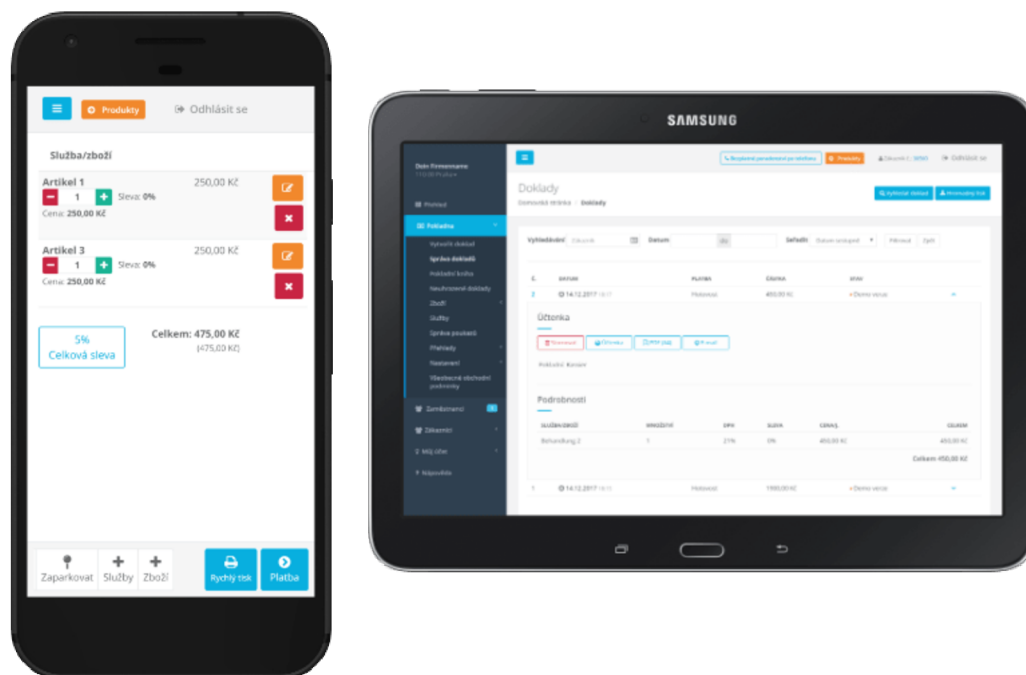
Produkty
Odhlásit se

Služba/zboží

Artikel 1
250,00 Kč
1
Sleva: 0%
Cena: 250,00 Kč

Artikel 3
250,00 Kč
1
Sleva: 0%
Cena: 250,00 Kč

5%
Celková sleva

Celkem: 475,00 Kč
(475,00 Kč)

Zaparkovat
Služby
Zboží
Rychlý tisk
Platba

SAMSUNG

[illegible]
Produkty
Odhlásit se

Doklady
Domovská stránka / Doklady
Vytvořit doklad
Hromadný tisk

Přehled
Pokladna
Vytvořit doklad
Správa dokladů
Pokladní kniha
Neuhrazené doklady
Zboží
Služby
Správa poukazů
Přehledy
Nastavení
Všeobecné obchodní podmínky
Zaměstnanci
Zákazníci
Můj účet
Nápověda

Vyhledávání
Datum
Seřadit
Datum sestupně
Filtrovat
Zpět

Č.
DATUM
PLATBA
ČÁSTKA
STAV
2
14.12.2017
Hotovost
450,00 Kč
Demo verze

Účtenka
Stornovat
Účtenka
PDF
E-mail
Pokladní: Kassier

Podrobnosti
SLUŽBA/ZBOŽÍ
MNOŽSTVÍ
DPH
SLEVA
CENA
CELKEM
Behandlung 2
1
21%
0%
450,00 Kč
450,00 Kč
Celkem 450,00 Kč

1
14.12.2017
Hotovost
1900,00 Kč
Demo verze